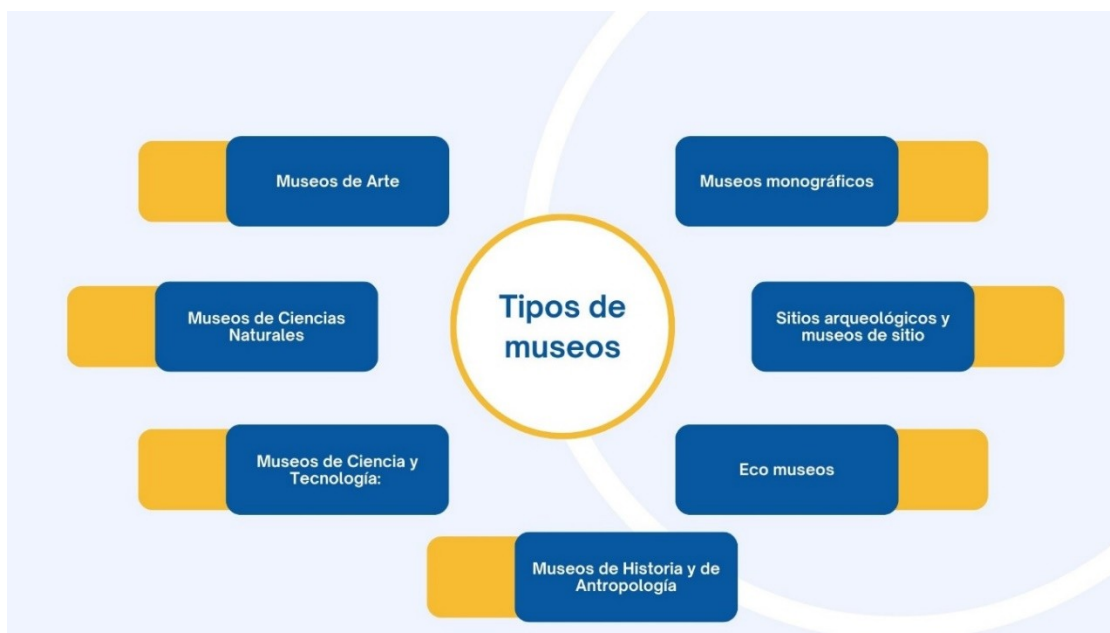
Tipos de museos

Museos de Arte

Museos monográficos

Museos de Ciencias Naturales

Sitios arqueológicos y museos de sitio

Museos de Ciencia y Tecnología:

Eco museos

Museos de Historia y de Antropología